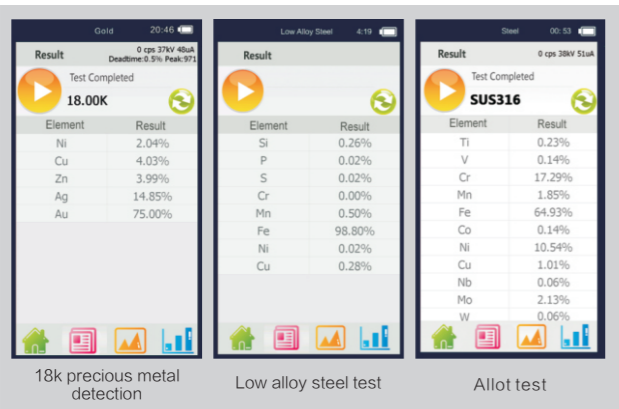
Gold 20:46

Result 0 cps 37kV 48uA Deadtime:0.5% Peak:971

Test Completed

18.00K

| Element | Result |
|---|---|
| Ni | 2.04% |
| Cu | 4.03% |
| Zn | 3.99% |
| Ag | 14.85% |
| Au | 75.00% |

18k precious metal detection

Low Alloy Steel 4:19

Result

| Element | Result |
|---|---|
| Si | 0.26% |
| P | 0.02% |
| S | 0.02% |
| Cr | 0.00% |
| Mn | 0.50% |
| Fe | 98.80% |
| Ni | 0.02% |
| Cu | 0.28% |

Low alloy steel test

Steel 00:53

Result 0 cps 38kV 51uA

Test Completed

SUS316

| Element | Result |
|---|---|
| Ti | 0.23% |
| V | 0.14% |
| Cr | 17.29% |
| Mn | 1.85% |
| Fe | 64.93% |
| Co | 0.14% |
| Ni | 10.54% |
| Cu | 1.01% |
| Nb | 0.06% |
| Mo | 2.13% |
| W | 0.06% |

Allot test